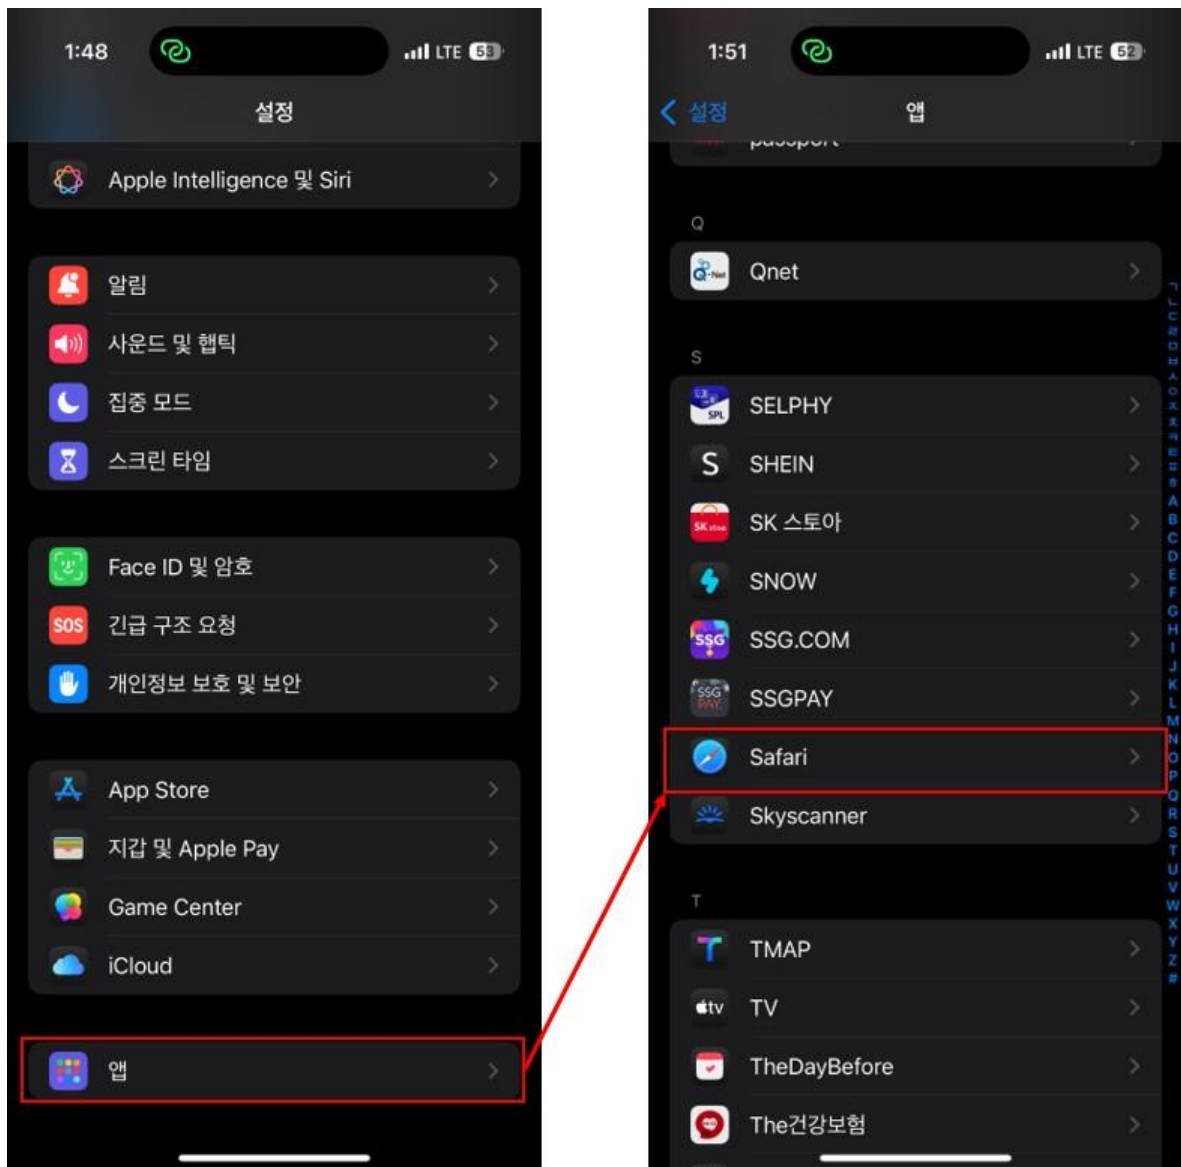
1:48
LTE 53
설정

Apple Intelligence 및 Siri

알림
사운드 및 햅틱
집중 모드
스크린 타임

Face ID 및 암호
SOS 긴급 구조 요청
개인정보 보호 및 보안

App Store
지갑 및 Apple Pay
Game Center
iCloud

앱

1:51
LTE 52
설정
앱
passport

Q
Qnet

S
SELPHY
SHEIN
SK 스토아
SNOW
SSG.COM
SSGPAY
Safari
Skyscanner

T
TMAP
tv TV
TheDayBefore
The건강보험

ㄱ ㄴ ㄷ ㄹ ㅁ ㅂ ㅅ ㅇ ㅈ ㅊ ㅋ ㅌ ㅍ ㅎ A B C D E F G H I J K L M N O P Q R S T U V W X Y Z #